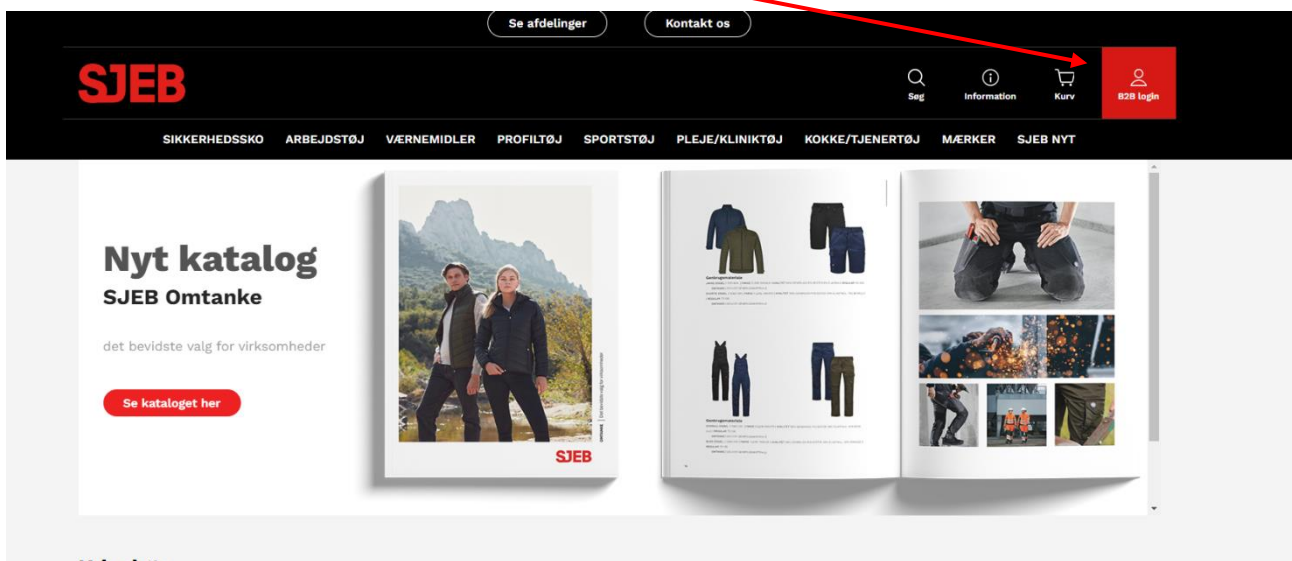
Se afdelinger
Kontakt os

SJEB

Søg
Information
Kurv
B2B login

SIKKERHEDSSKO ARBEJDSTØJ VÆRNEMIDLER PROFILTØJ SPORTSTØJ PLEJE/KLINIKTØJ KOKKE/TJENERTØJ MÆRKER SJEB NYT

Nyt katalog
SJEB Omtanke

det bevidste valg for virksomheder

Se kataloget her

SJEB